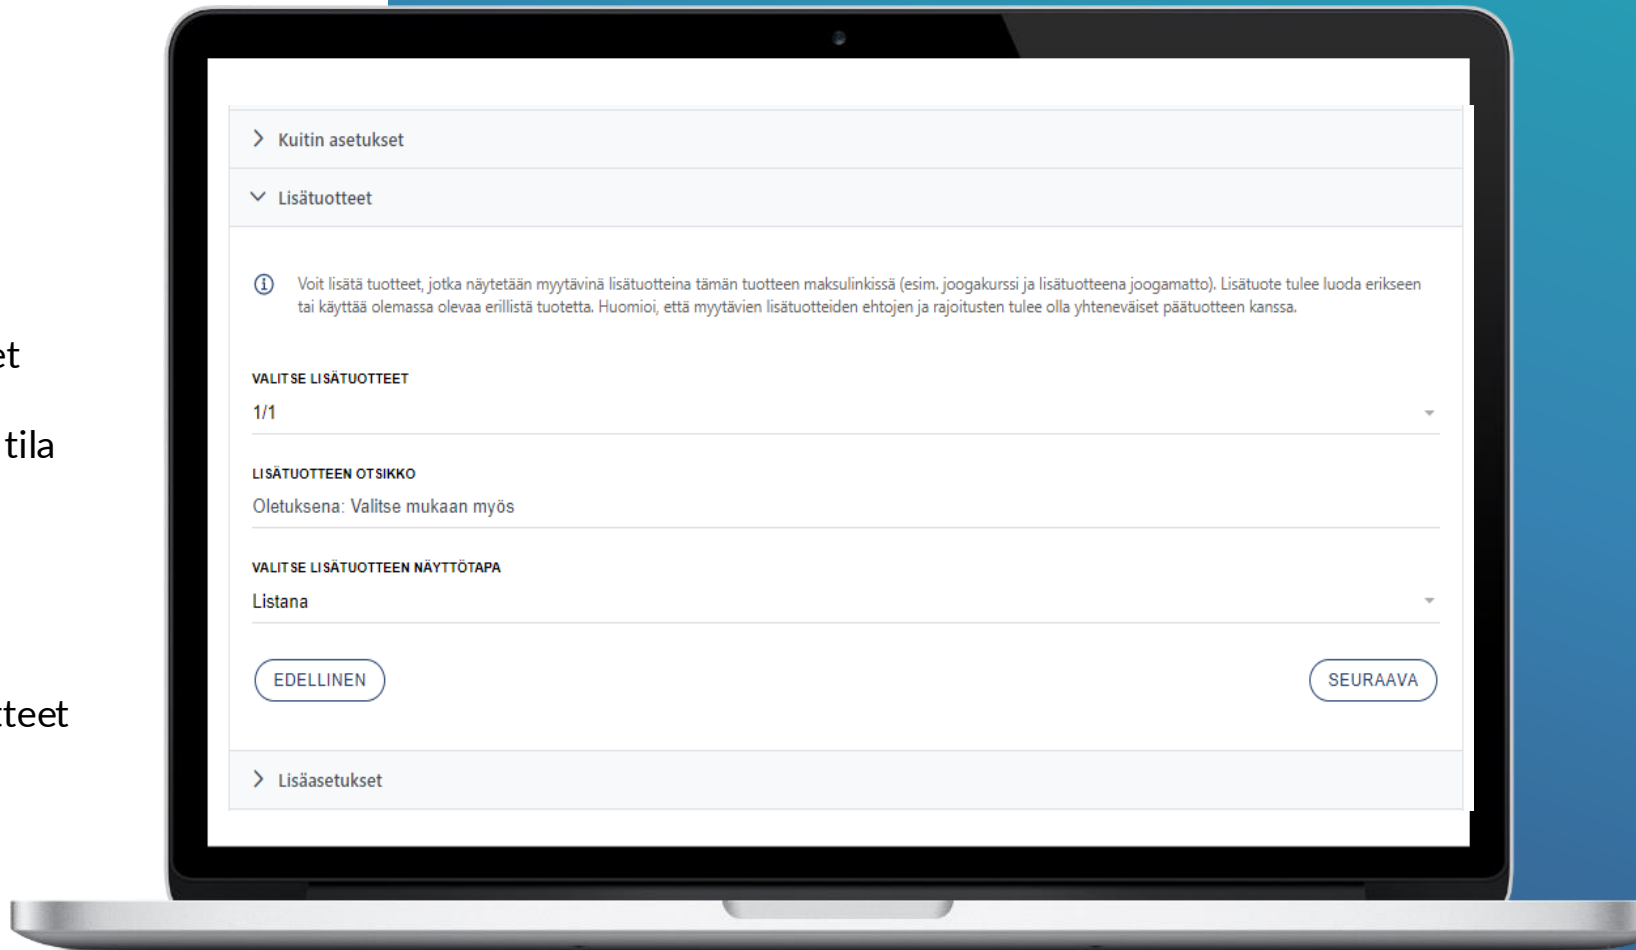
et

tila

tteet

Kuitin asetukset

Lisätuotteet

Voit lisätä tuotteet, jotka näytetään myytävinä lisätuotteina tämän tuotteen maksulinkissä (esim. joogakurssi ja lisätuotteena joogamatto). Lisätuote tulee luoda erikseen tai käyttää olemassa olevaa erillistä tuotetta. Huomioi, että myytävien lisätuotteiden ehtojen ja rajoitusten tulee olla yhteneväiset päätuotteen kanssa.

VALITSE LISÄTUOTTEET

1/1

LISÄTUOTTEEN OTSIKKO

Oletuksena: Valitse mukaan myös

VALITSE LISÄTUOTTEEN NÄYTTÖTAPA

Listana

EDELLINEN

SEURAAVA

Lisäasetukset